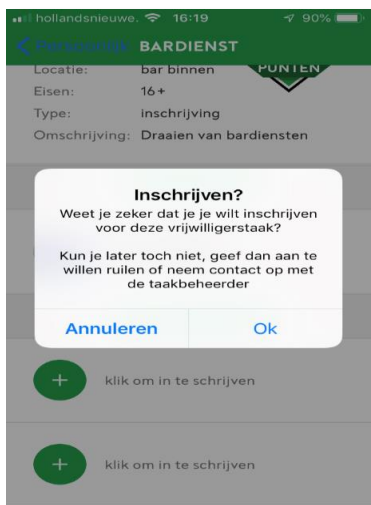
hollandsnieuwe. 16:19 90%

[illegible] BARDIENST

Locatie: bar binnen
Eisen: 16+
Type: inschrijving
Omschrijving: Draaien van bardiensten

PUNTEN

Inschrijven?

Weet je zeker dat je je wilt inschrijven voor deze vrijwilligerstaak?

Kun je later toch niet, geef dan aan te willen ruilen of neem contact op met de taakbeheerder

Annuleren | Ok

+ klik om in te schrijven

+ klik om in te schrijven